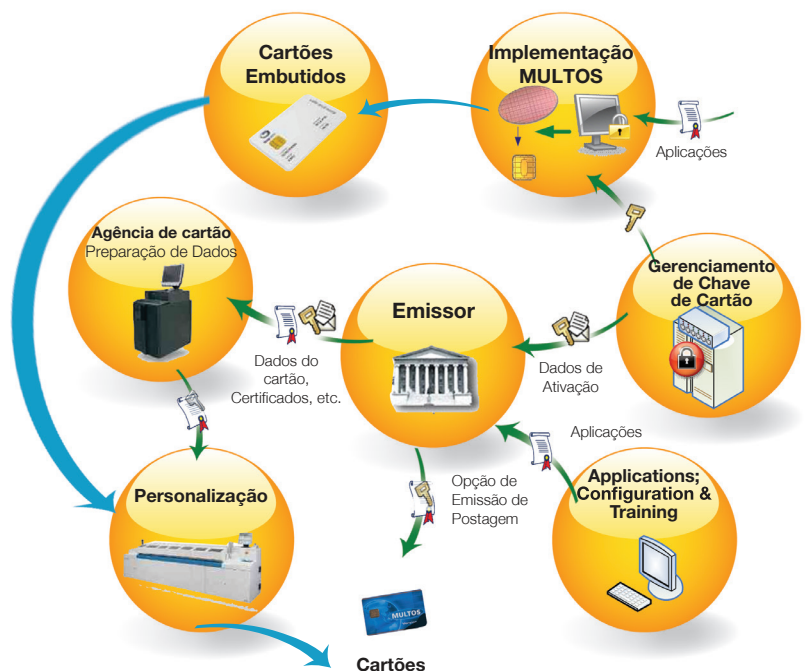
Cartões Embutidos

Implementação MULTOS

Aplicações

Agência de cartão
Preparação de Dados

Gerenciamento de Chave de Cartão

Emissor

Dados do cartão, Certificados, etc.

Dados de Ativação

Aplicações

Opção de Emissão de Postagem

Applications; Configuration & Training

Personalização

MULTOS

Cartões